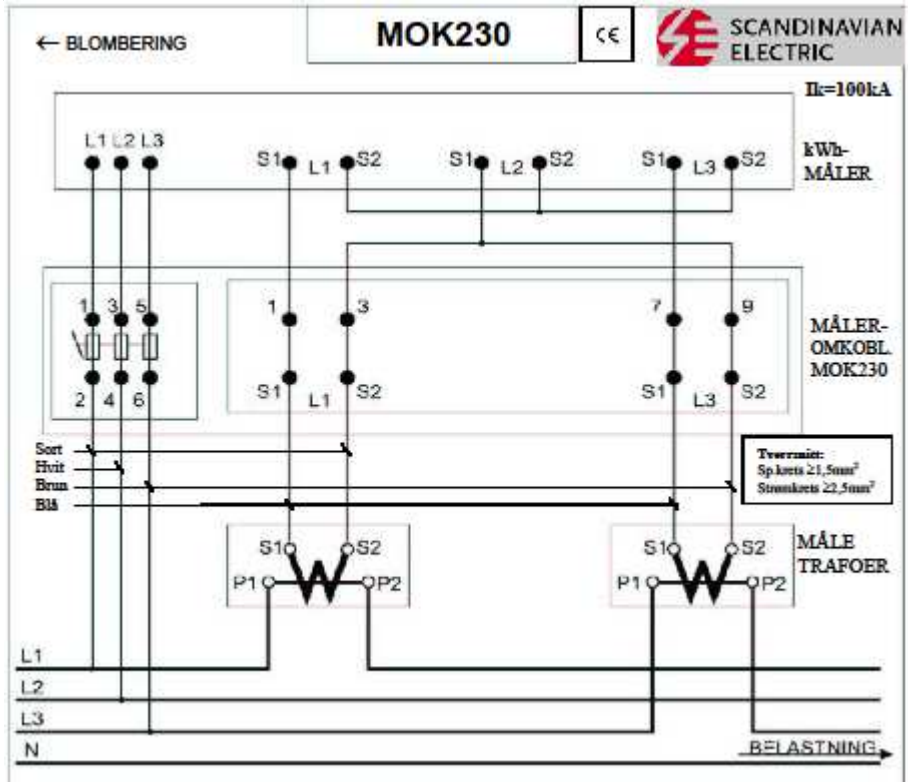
← BLOMBERING

MOK230

CE

SCANDINAVIAN ELECTRIC

Ik=100kA

L1 L2 L3

S1 L1 S2

S1 L2 S2

S1 L3 S2

kWh-MÅLER

1 3 5

2 4 6

1 3

S1 L1 S2

7 9

S1 L3 S2

MÅLER-OMKOBL. MOK230

Sort
Hvit
Brun
Blå

Tverrsnitt:
Sp.krets ≥1,5mm²
Strømkrets ≥2,5mm²

S1 S2
P1 P2

S1 S2
P1 P2

MÅLE TRAFOER

L1
L2
L3
N

BELASTNING